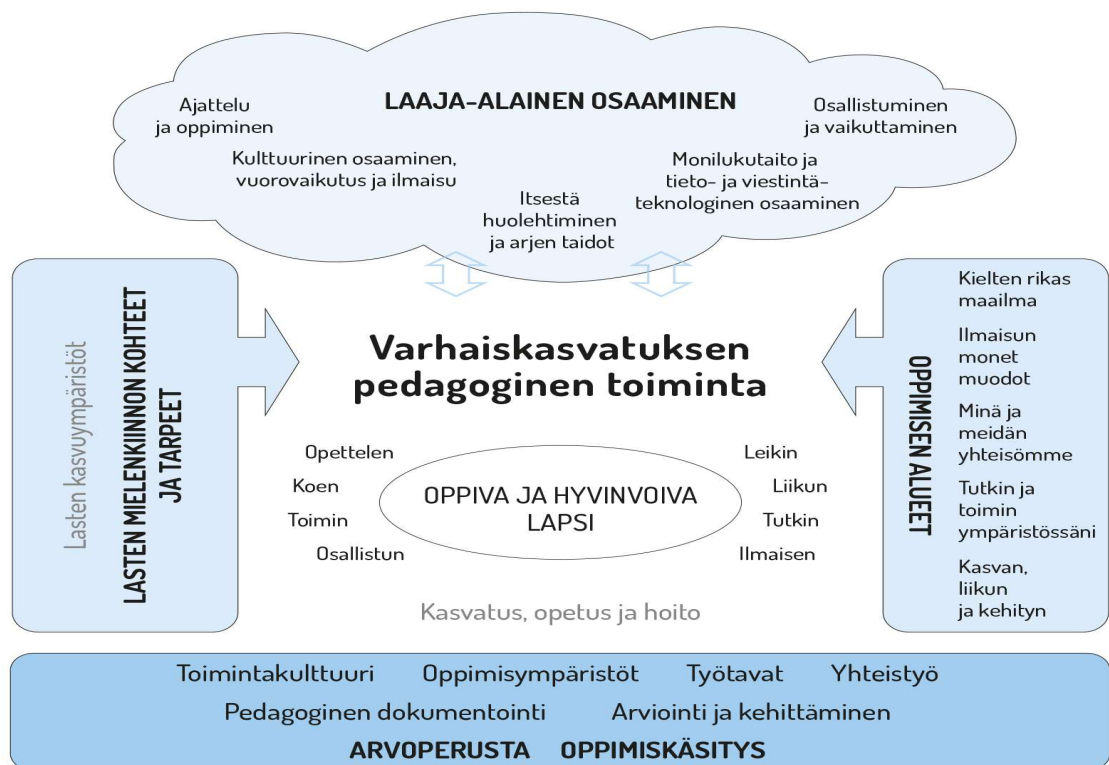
LAAJA-ALAINEN OSAAMINEN

Ajattelu ja oppiminen

Osallistuminen ja vaikuttaminen

Kulttuurinen osaaminen, vuorovaikutus ja ilmaisu

Monilukutaito ja tieto- ja viestintäteknologinen osaaminen

Itsestä huolehtiminen ja arjen taidot

Lasten kasvuympäristöt

LASTEN MIELENKIINNON KOHTEET JA TARPEET

Varhaiskasvatuksen pedagoginen toiminta

OPPIMISEN ALUEET

Kielten rikas maailma

Ilmaisun monet muodot

Minä ja meidän yhteisömme

Tutkin ja toimin ympäristössäni

Kasvan, liikun ja kehityn

Opettelen

Koen

Toimin

Osallistun

OPPIVA JA HYVINVOIVA LAPSI

Leikin

Liikun

Tutkin

Ilmaisen

Kasvatus, opetus ja hoito

Toimintakulttuuri Oppimisympäristöt Työtavat Yhteistyö

Pedagoginen dokumentointi Arviointi ja kehittäminen

ARVOPERUSTA OPPIMISKÄSITYS